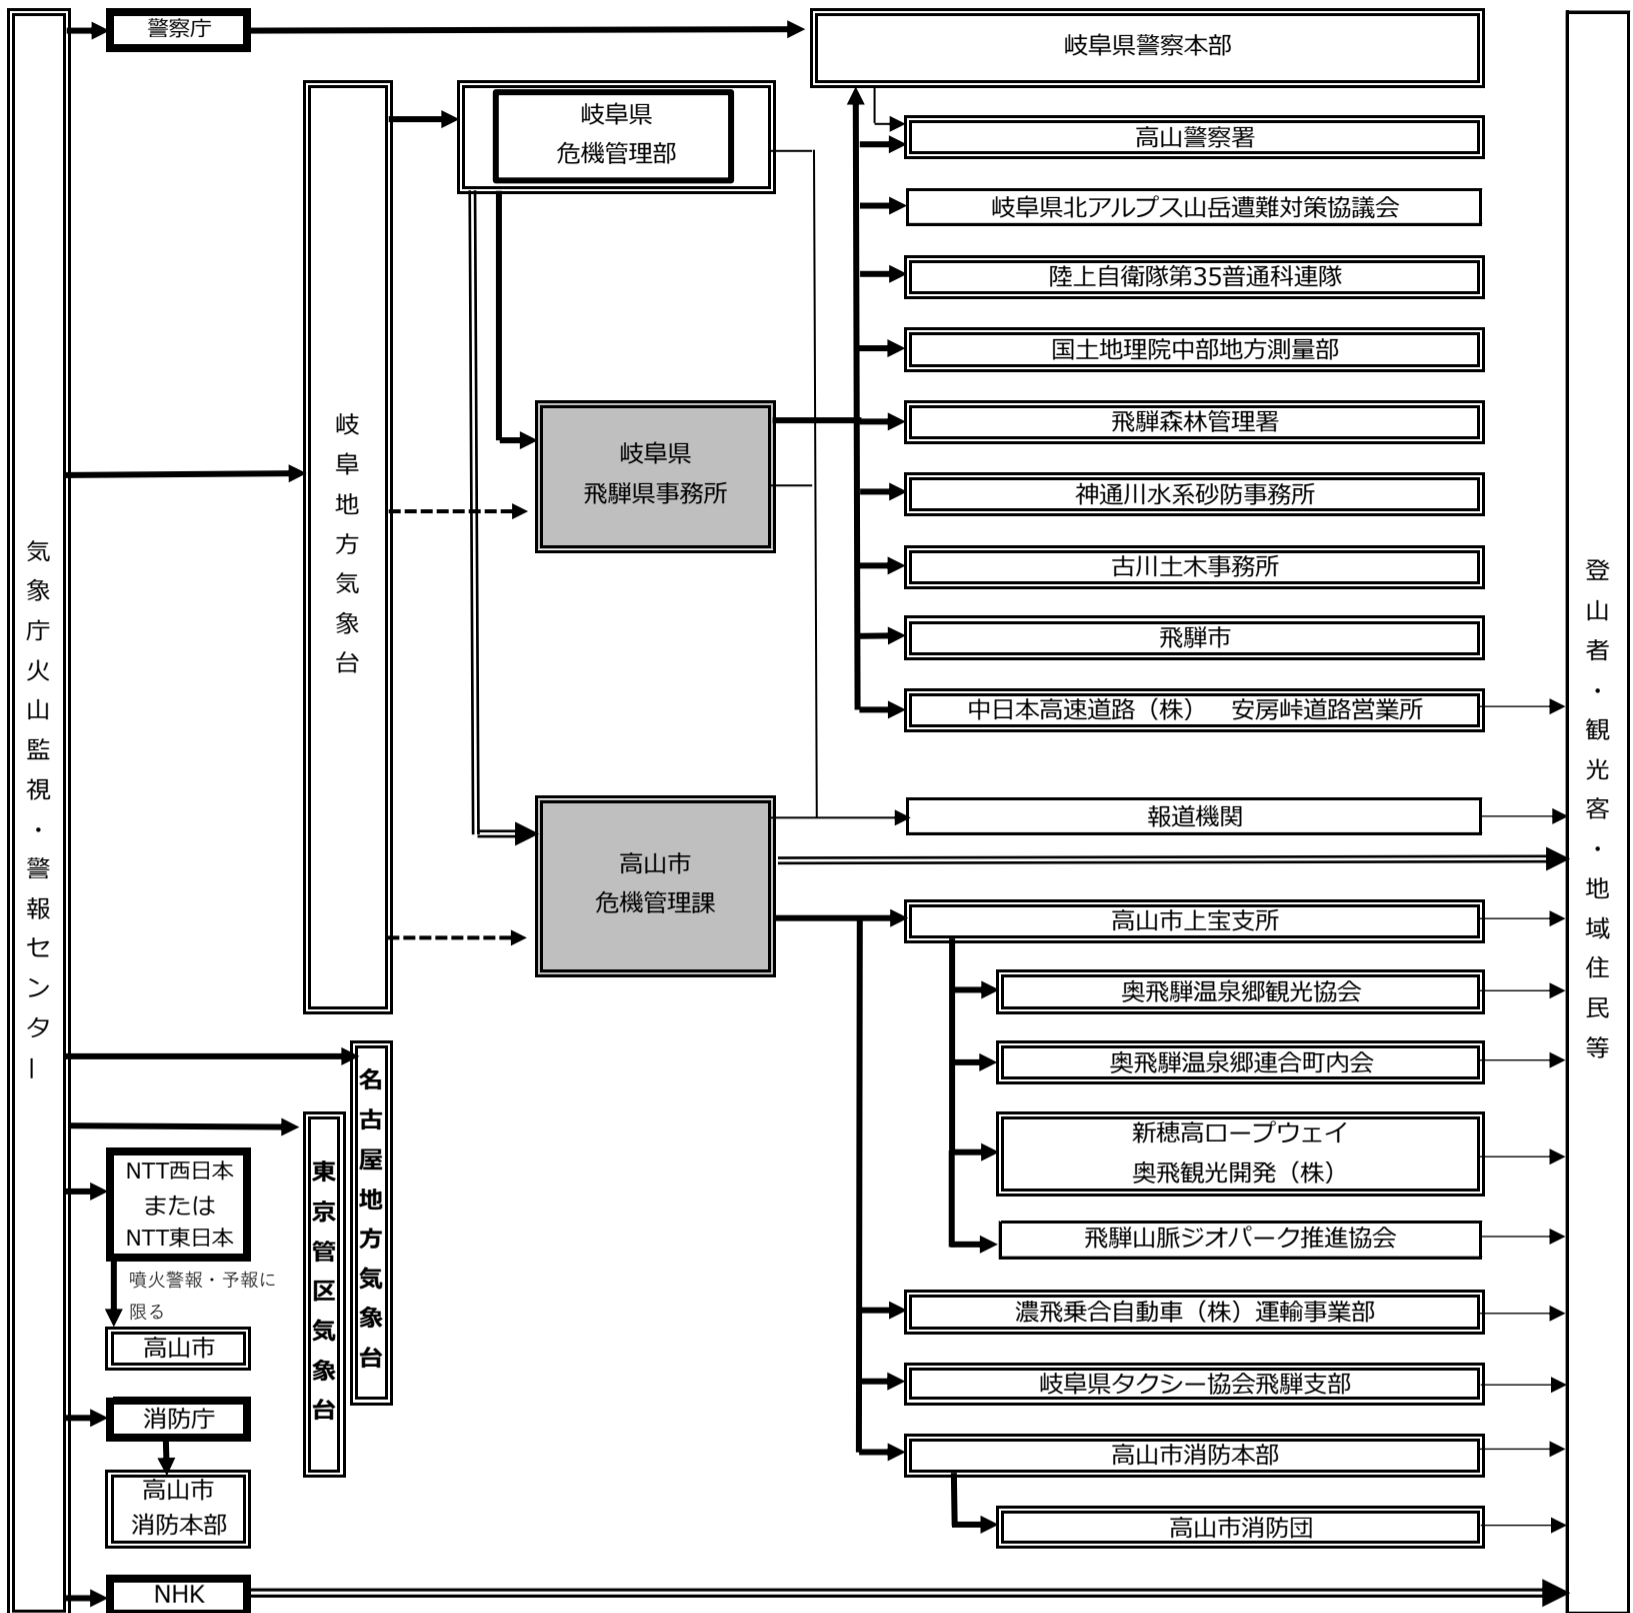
気象庁火山監視・警報センター

警察庁

岐阜県警察本部

岐阜地方気象台

岐阜県
危機管理部

高山警察署

岐阜県北アルプス山岳遭難対策協議会

陸上自衛隊第35普通科連隊

国土地理院中部地方測量部

岐阜県
飛騨県事務所

飛騨森林管理署

神通川水系砂防事務所

古川土木事務所

飛騨市

中日本高速道路（株）　安房峠道路営業所

高山市
危機管理課

報道機関

高山市上宝支所

奥飛騨温泉郷観光協会

奥飛騨温泉郷連合町内会

新穂高ロープウェイ
奥飛観光開発（株）

飛騨山脈ジオパーク推進協会

濃飛乗合自動車（株）運輸事業部

岐阜県タクシー協会飛騨支部

高山市消防本部

高山市消防団

名古屋地方気象台

東京管区気象台

NTT西日本
または
NTT東日本

噴火警報・予報に限る

高山市

消防庁

高山市
消防本部

NHK

登山者・観光客・地域住民等